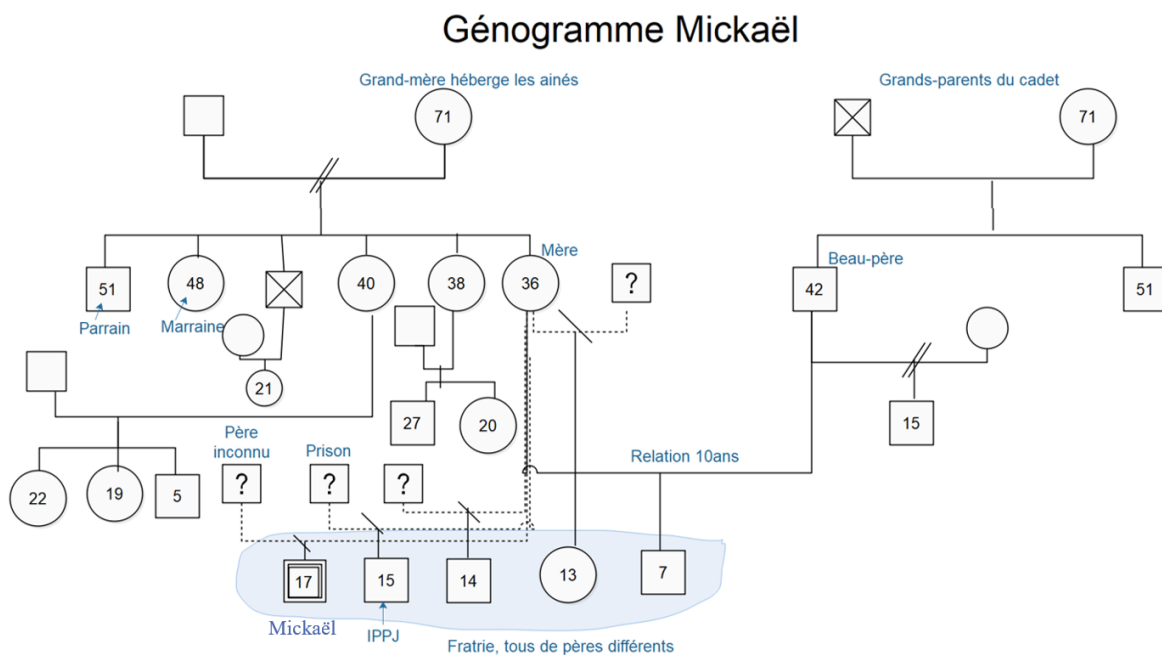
Génogramme Mickaël

Grand-mère héberge les ainés

71

Grands-parents du cadet

71

51
Parrain

48
Marraine

21

40

38

27

20

Mère
36

?

Beau-père
42

51

15

22

19

5

Père inconnu
?

Prison
?

?

Relation 10ans

17
Mickaël

15
IPPJ

14

13

7

Fratrie, tous de pères différents